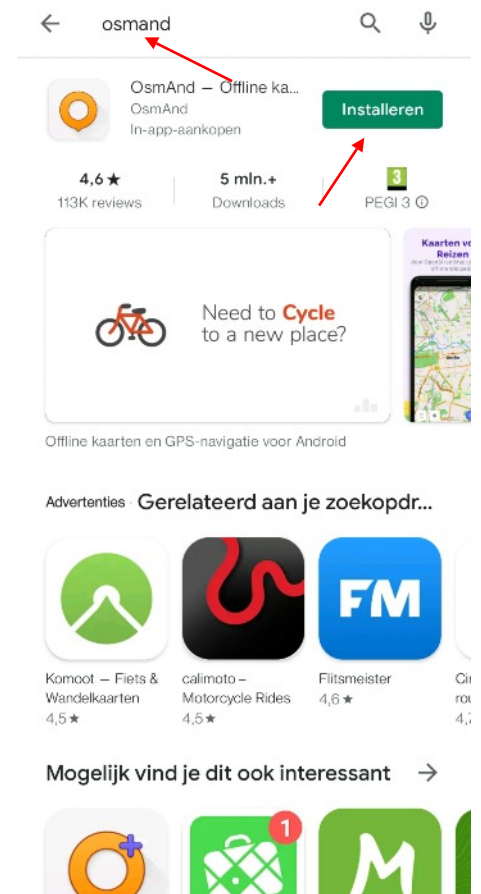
osmand

OsmAnd — Offline ka...
OsmAnd
In-app-aankopen

Installeren

4,6 ★
113K reviews

5 mln.+
Downloads

3
PEGI 3 ⓘ

Need to Cycle to a new place?

Kaarten vo
Reizen

Offline kaarten en GPS-navigatie voor Android

Advertenties · Gerelateerd aan je zoekopdr...

FM

Komoot — Fiets & Wandelkaarten
4,5 ★

calimoto – Motorcycle Rides
4,5 ★

Flitsmeister
4,6 ★

Ci
rou
4,7

Mogelijk vind je dit ook interessant →

1